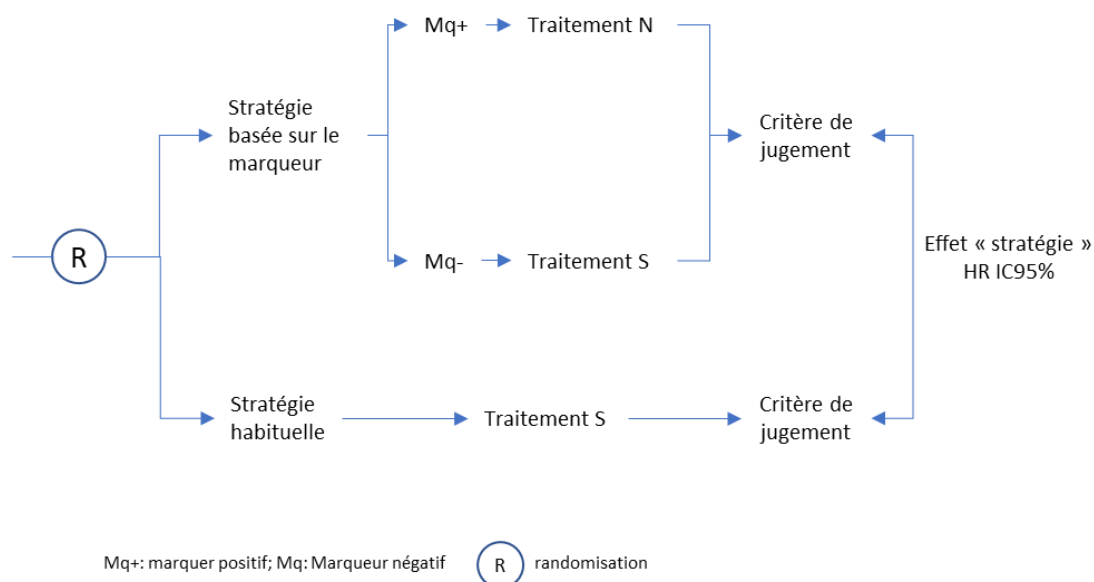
R

Stratégie basée sur le marqueur

Mq+

Traitement N

Mq-

Traitement S

Critère de jugement

Effet « stratégie » HR IC95%

Stratégie habituelle

Traitement S

Critère de jugement

Mq+: marquer positif; Mq: Marqueur négatif

R

randomisation